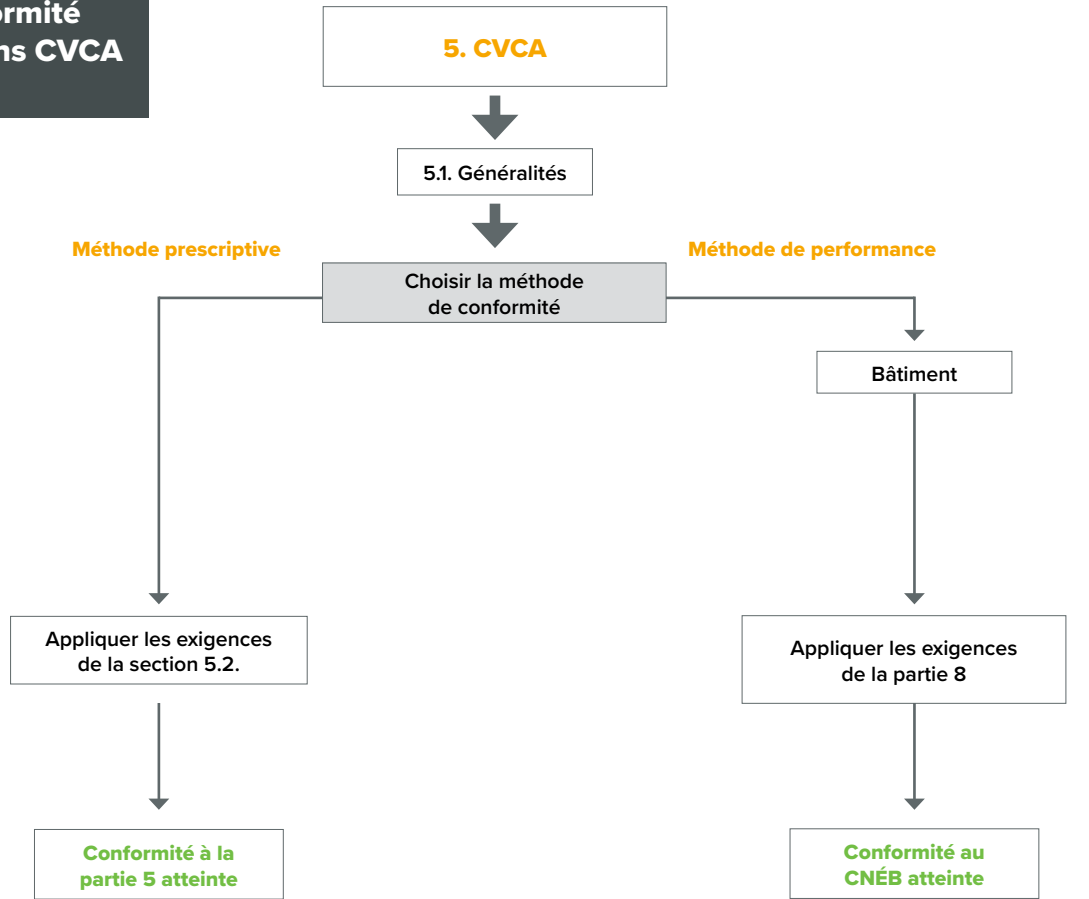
ormité
ns CVCA

5. CVCA

5.1. Généralités

Méthode prescriptive

Méthode de performance

Choisir la méthode de conformité

Bâtiment

Appliquer les exigences de la section 5.2.

Appliquer les exigences de la partie 8

Conformité à la partie 5 atteinte

Conformité au CNÉB atteinte